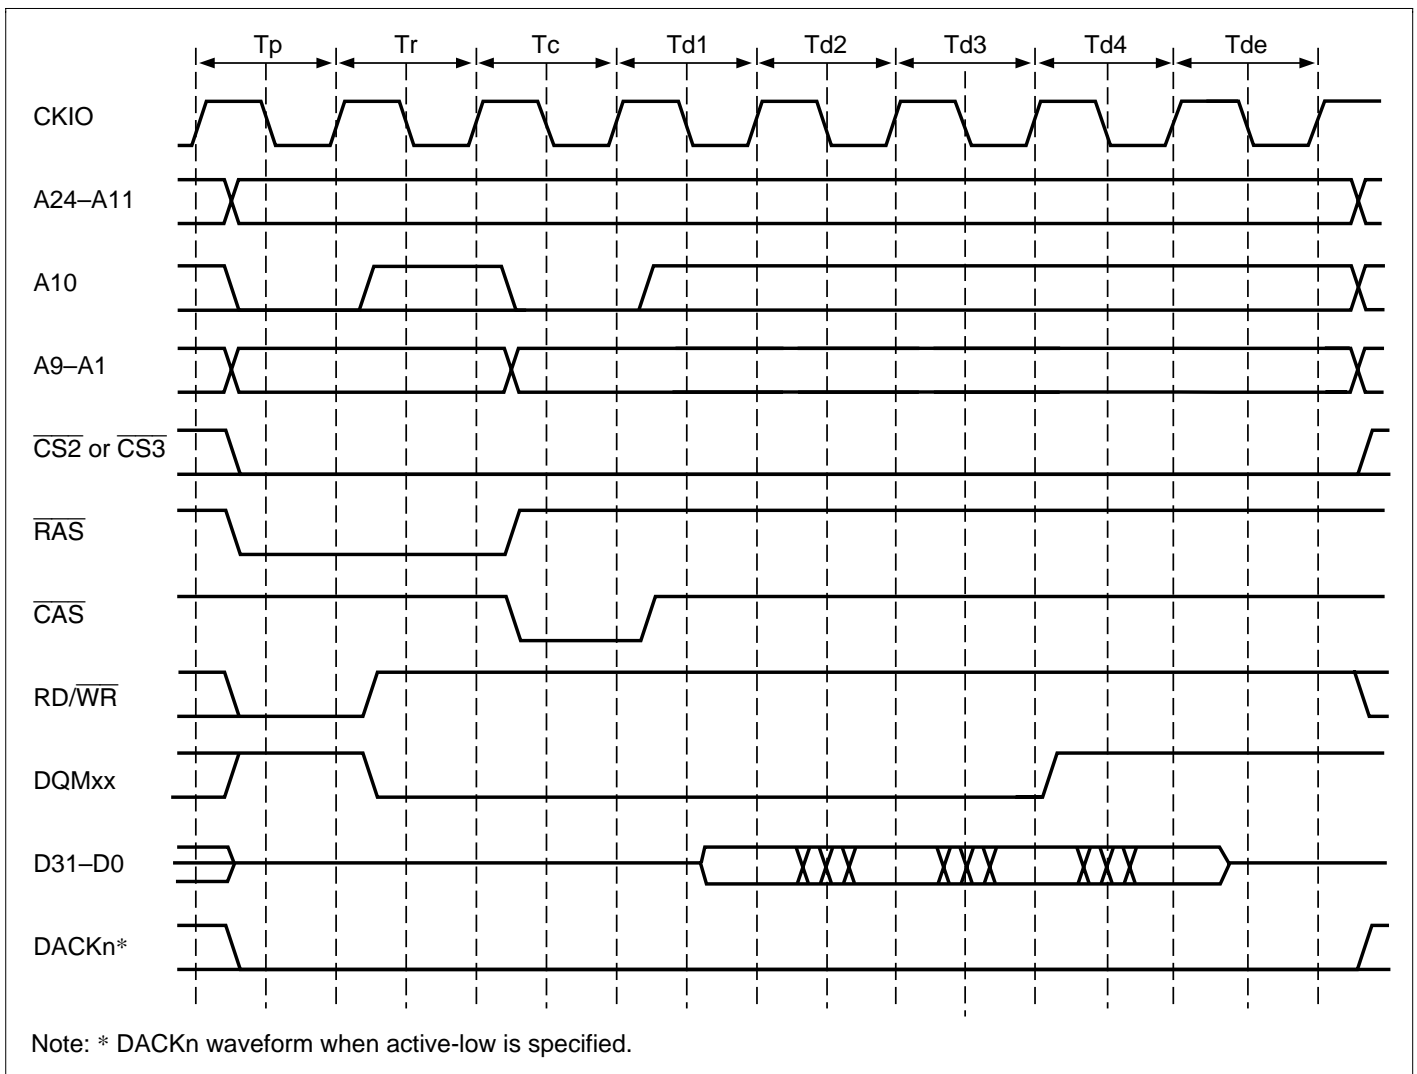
Tp Tr Tc Td1 Td2 Td3 Td4 Tde

CKIO

A24–A11

A10

A9–A1

$\overline{CS2}$ or $\overline{CS3}$

$\overline{RAS}$

$\overline{CAS}$

RD/$\overline{WR}$

DQMxx

D31–D0

DACKn*

Note: * DACKn waveform when active-low is specified.